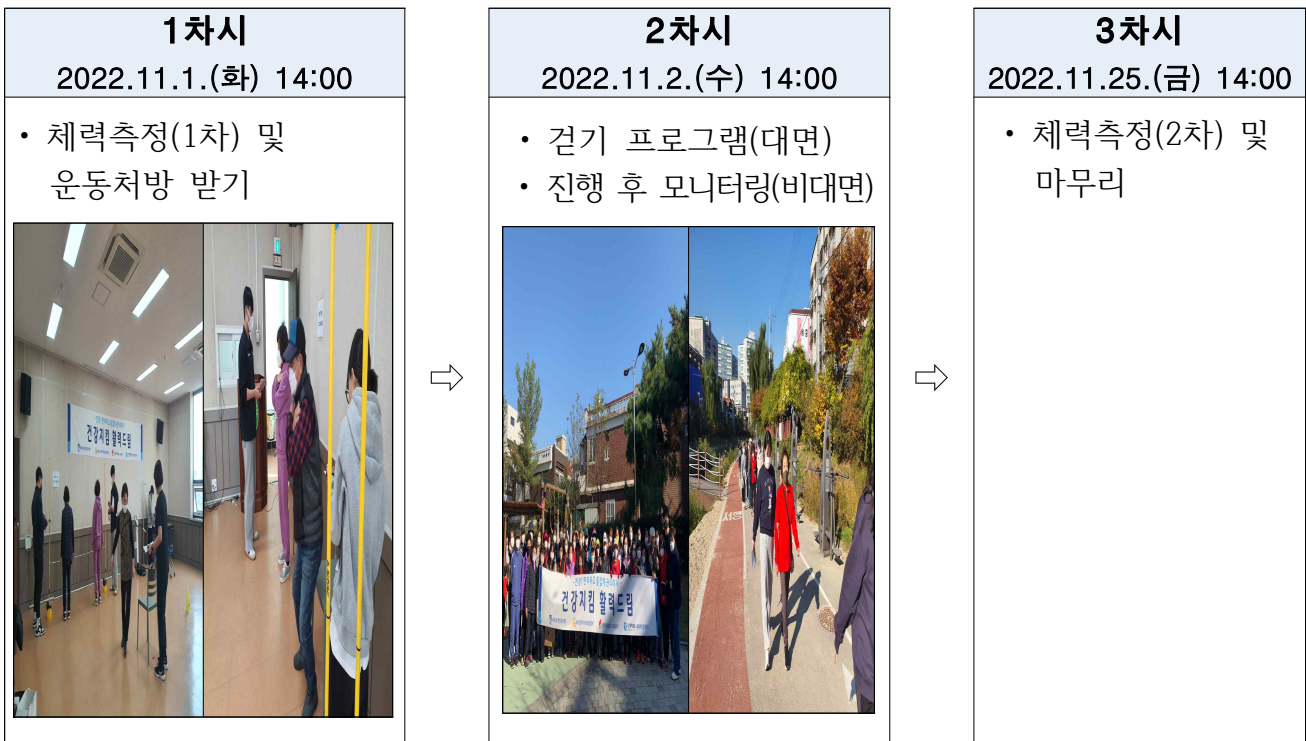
1차시
2022.11.1.(화) 14:00

• 체력측정(1차) 및 운동처방 받기

건강지킴 활력드림

⇨

2차시
2022.11.2.(수) 14:00

• 걷기 프로그램(대면)
• 진행 후 모니터링(비대면)

건강지킴 활력드림

⇨

3차시
2022.11.25.(금) 14:00

• 체력측정(2차) 및 마무리